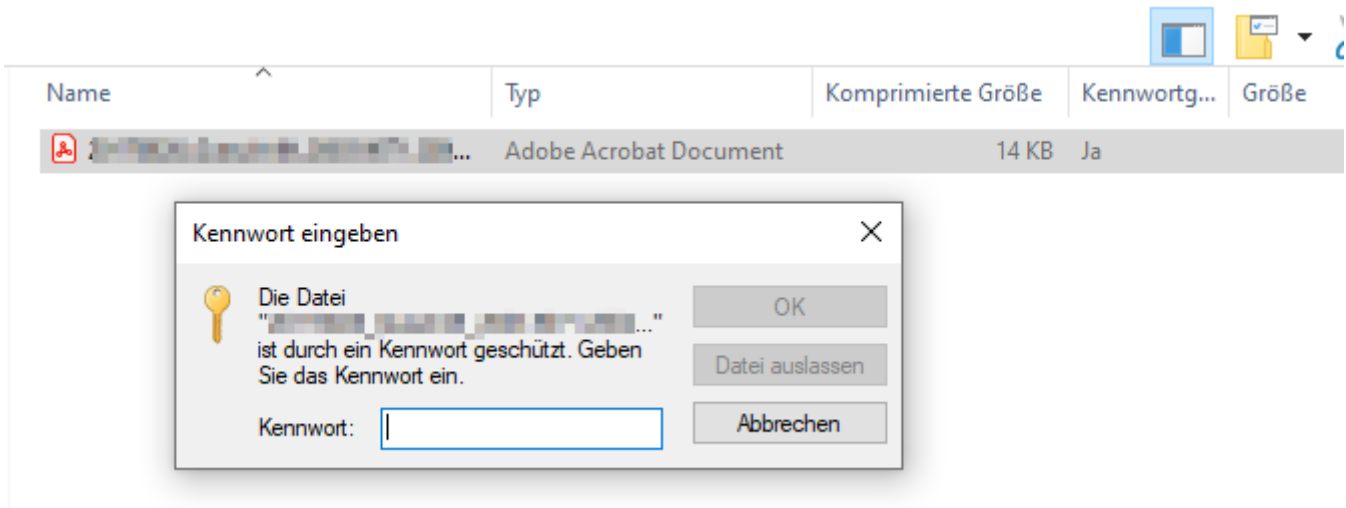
| Name | Typ | Komprimierte Größe | Kennwortg... | Größe |
|---|---|---|---|---|
| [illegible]... | Adobe Acrobat Document | 14 KB | Ja | |

Kennwort eingeben

Die Datei "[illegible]..." ist durch ein Kennwort geschützt. Geben Sie das Kennwort ein.

Kennwort:

OK

Datei auslassen

Abbrechen